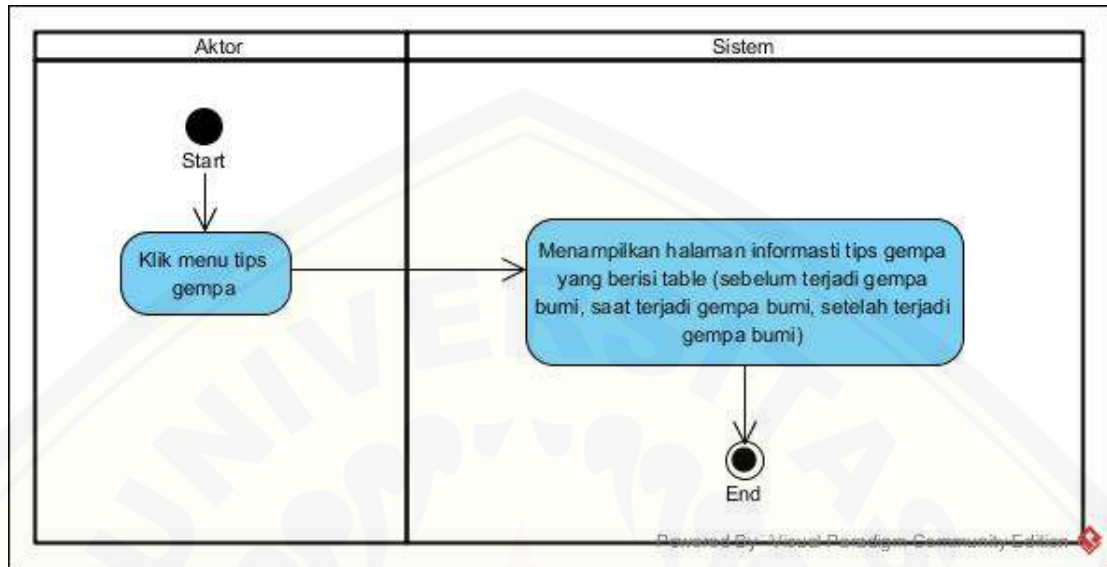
| Aktor | Sistem |
|---|---|

Start

Klik menu tips gempa

Menampilkan halaman informasti tips gempa yang berisi table (sebelum terjadi gempa bumi, saat terjadi gempa bumi, setelah terjadi gempa bumi)

End

Powered By: Visual Paradigm Community Edition